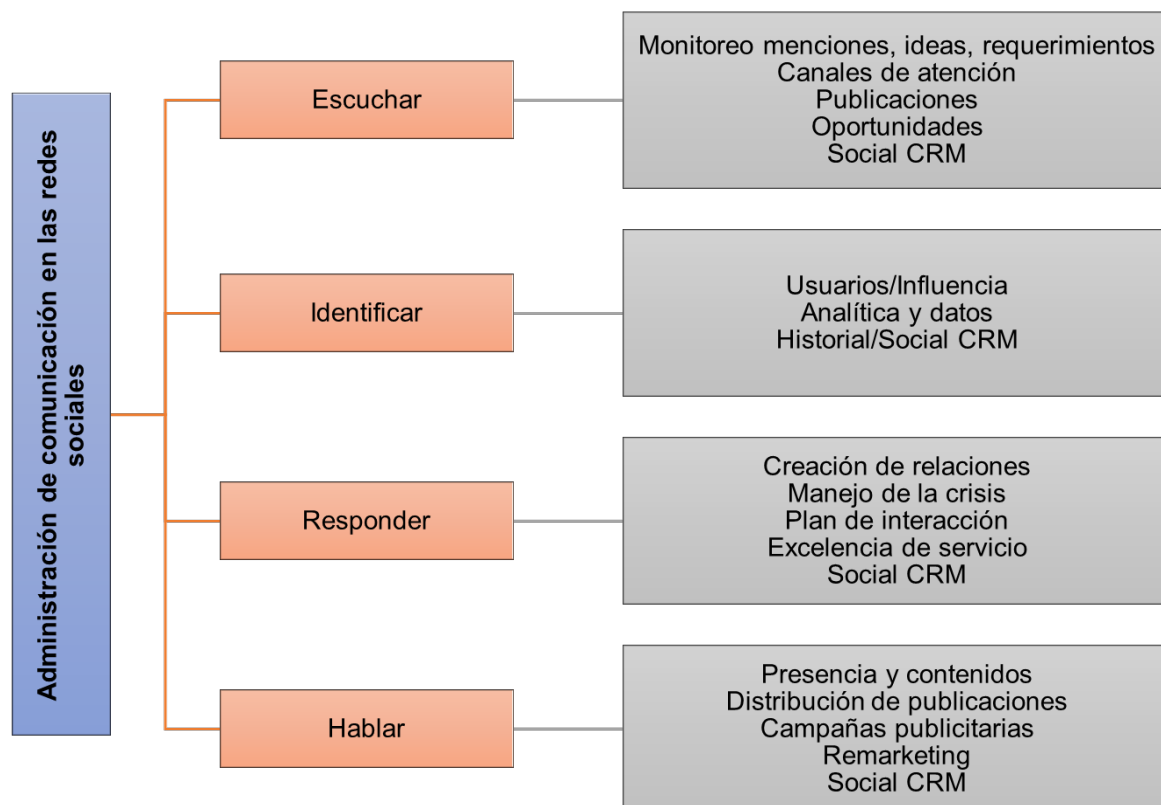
Administración de comunicación en las redes sociales

Escuchar

Monitoreo menciones, ideas, requerimientos
Canales de atención
Publicaciones
Oportunidades
Social CRM

Identificar

Usuarios/Influencia
Analítica y datos
Historial/Social CRM

Responder

Creación de relaciones
Manejo de la crisis
Plan de interacción
Excelencia de servicio
Social CRM

Hablar

Presencia y contenidos
Distribución de publicaciones
Campañas publicitarias
Remarketing
Social CRM